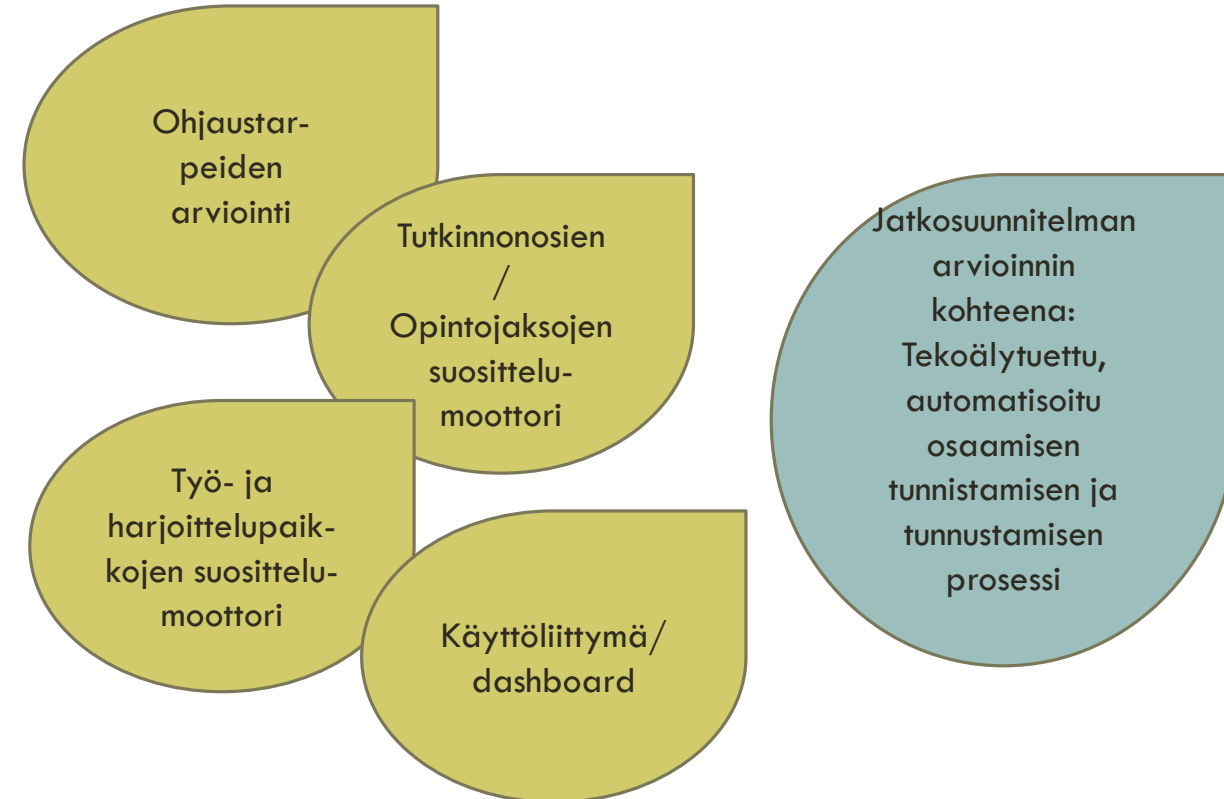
Ohjaustarpeiden arviointi

Tutkinnonosien / Opintojaksojen suositteNumoottori

Työ- ja harjoittelupaikkojen suosittelumoottori

Käyttöliittymä/ dashboard

Jatkosuunnitelman arvioinnin kohteena: Tekoälytuettu, automatisoitu osaamisen tunnistamisen ja tunnustamisen prosessi